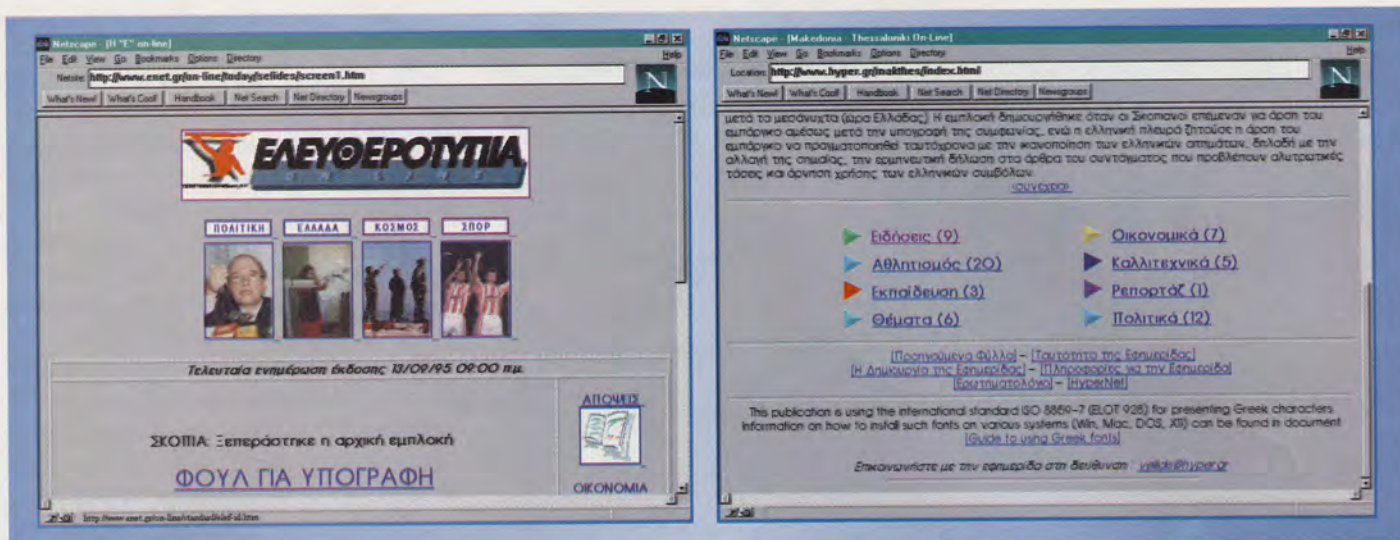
Netscape - [Η "Ε" on-line]
File Edit View Go Bookmarks Options Directory
Help
Netsite: http://www.enet.gr/on-line/today/selides/screen1.htm
What's New! What's Cool! Handbook Net Search Net Directory Newsgroups

ΕΛΕΥΘΕΡΟΤΥΠΙΑ
ON LINE

ΠΟΛΙΤΙΚΗ ΕΛΛΑΔΑ ΚΟΣΜΟΣ ΣΠΟΡ

Τελευταία ενημέρωση έκδοσης 13/09/95 09:00 π.μ.

ΣΚΟΠΙΑ: Ξεπεράστηκε η αρχική εμπλοκή

ΦΟΥΛ ΓΙΑ ΥΠΟΓΡΑΦΗ

ΑΠΟΨΕΙΣ

ΟΙΚΟΝΟΜΙΑ

http://www.enet.gr/on-line/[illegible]

Netscape - [Makedonia - Thessaloniki On-Line]
File Edit View Go Bookmarks Options Directory
Help
Location: http://www.hyper.gr/makthes/index.html
What's New! What's Cool! Handbook Net Search Net Directory Newsgroups

μετά το μεσάνυχτα (ώρα Ελλάδας). Η εμπλοκή δημιουργήθηκε όταν οι Σκοπιανοί επέμεναν για άρση του εμπάργκο αμέσως μετά την υπογραφή της συμφωνίας, ενώ η ελληνική πλευρά ζητούσε η άρση του εμπάργκο να πραγματοποιηθεί ταυτόχρονα με την ικανοποίηση των ελληνικών αιτημάτων, δηλαδή με την αλλαγή της σημαίας, την ερμηνευτική δήλωση στα άρθρα του συντάγματος που προβλέπουν αλυτρωτικές τάσεις και άρνηση χρήσης των ελληνικών συμβόλων.
συνέχεια

Ειδήσεις (9)
Οικονομικά (7)
Αθλητισμός (20)
Καλλιτεχνικά (5)
Εκπαίδευση (3)
Ρεπορτάζ (1)
Θέματα (6)
Πολιτικά (12)

[Προηγούμενα Φύλλα] – [Ταυτότητα της Εφημερίδας]
[Η Δημιουργία της Εφημερίδας] – [Πληροφορίες για την Εφημερίδα]
[Ερωτηματολόγιο] – [HyperNet]

This publication is using the international standard ISO 8859-7 (ELOT 928) for presenting Greek characters. Information on how to install such fonts on various systems (Win, Mac, DOS, X11) can be found in document [Guide to using Greek fonts]

Επικοινωνήστε με την εφημερίδα στη διεύθυνση: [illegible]@hyper.gr